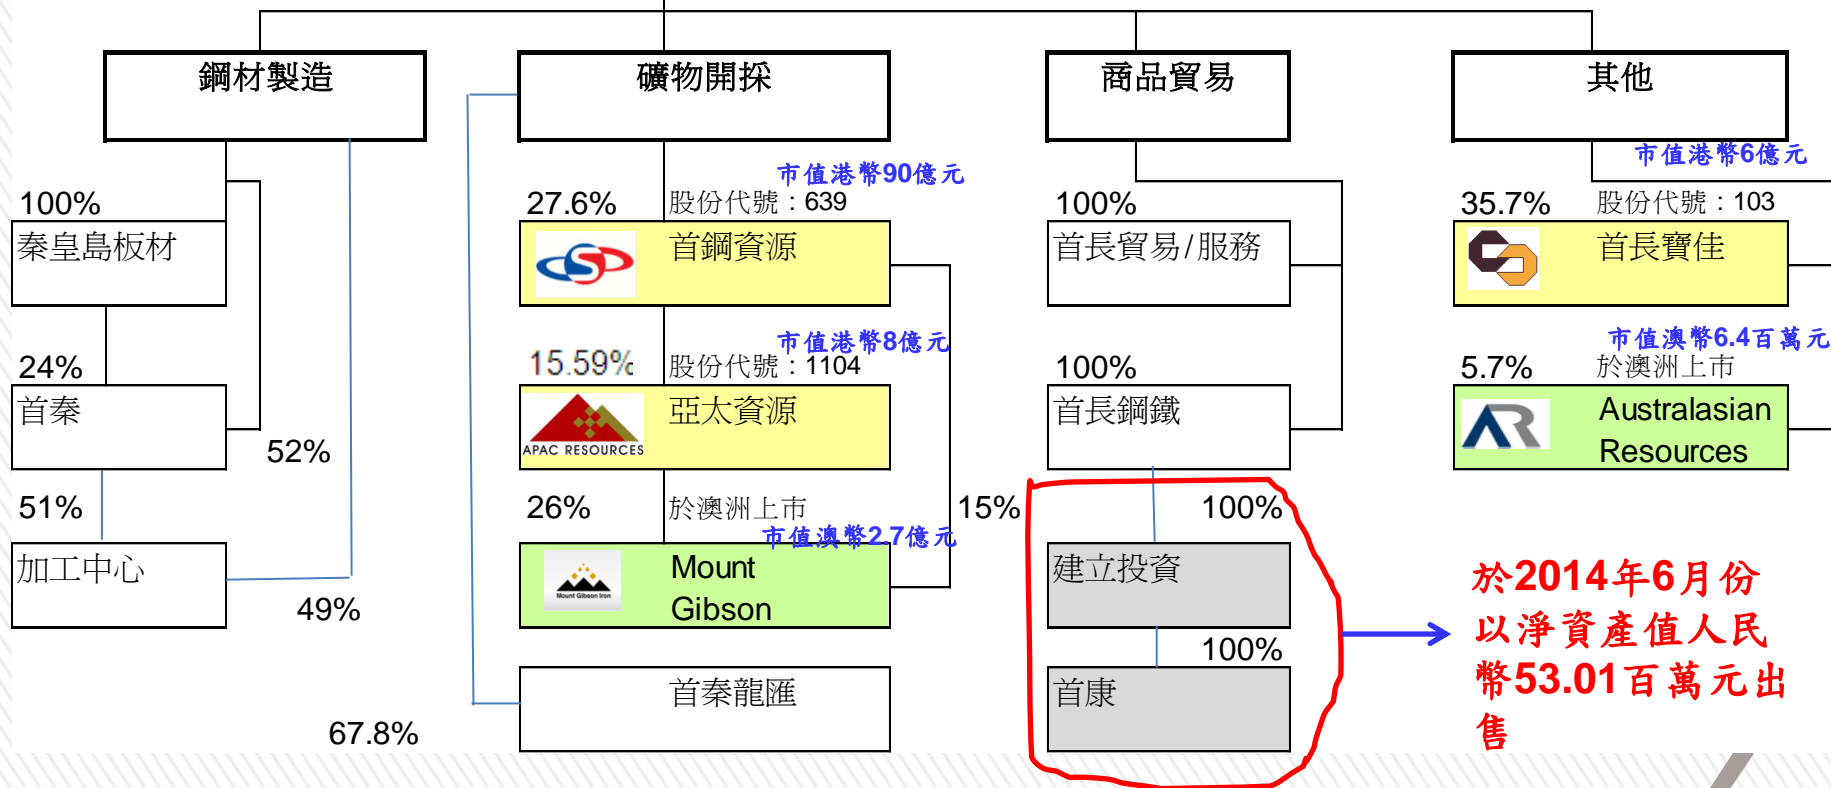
鋼材製造

礦物開採

商品貿易

其他

100%
秦皇島板材

24%
首秦

52%

51%
加工中心

49%

67.8%

市值港幣90億元
27.6% 股份代號：639
首鋼資源

市值港幣8億元
15.59% 股份代號：1104
亞太資源
APAC RESOURCES

26% 於澳洲上市
市值澳幣2.7億元
Mount Gibson
Mount Gibson Iron

15%

首秦龍匯

100%
首長貿易/服務

100%
首長鋼鐵

100%
建立投資

100%
首康

市值港幣6億元
35.7% 股份代號：103
首長寶佳

市值澳幣6.4百萬元
5.7% 於澳洲上市
Australasian Resources

於2014年6月份以淨資產值人民幣53.01百萬元出售